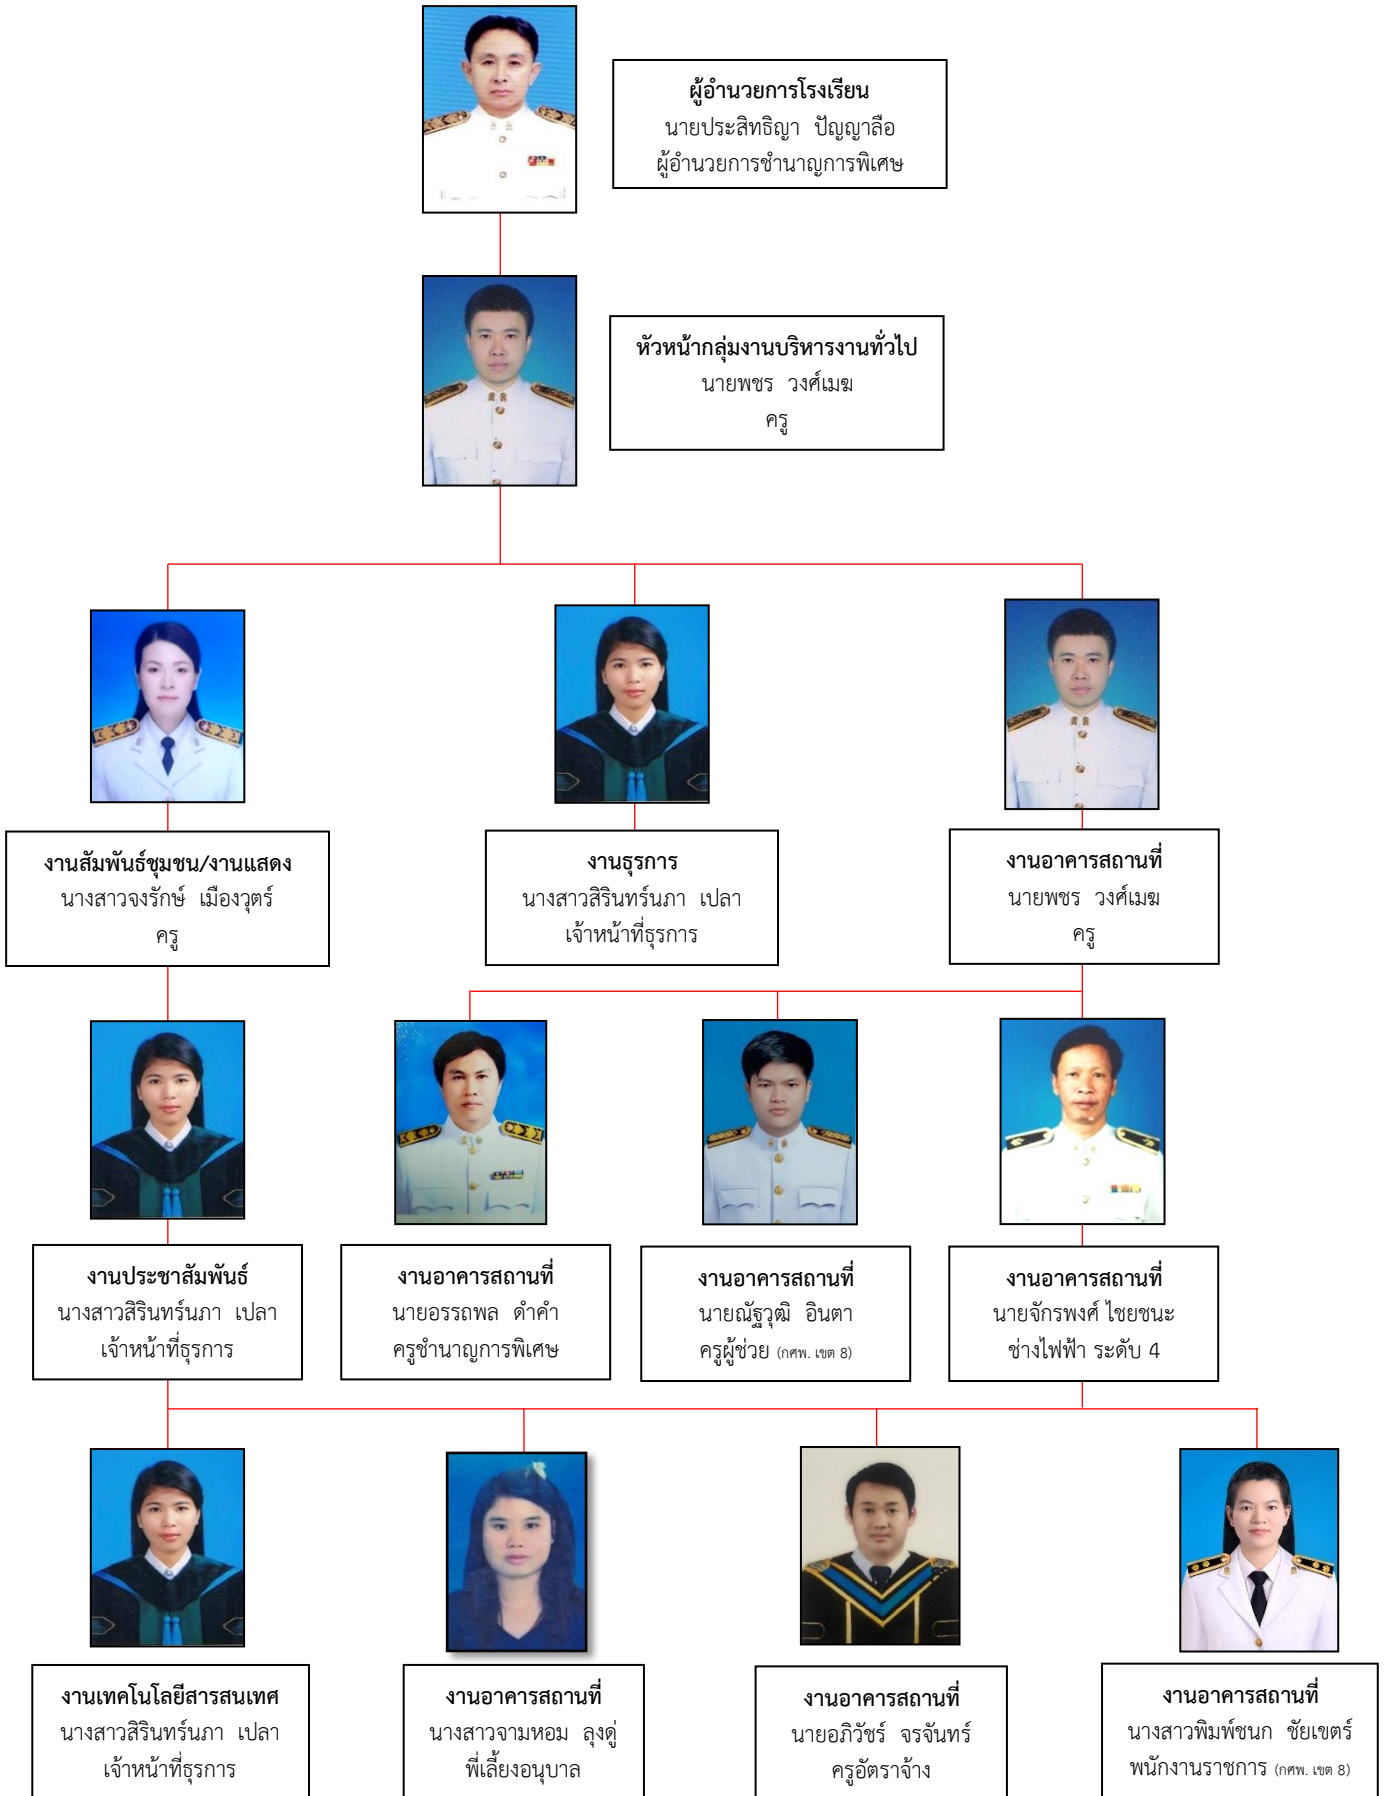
ผู้อำนวยการโรงเรียน
นายประสิทธิญา ปัญญาลือ
ผู้อำนวยการชำนาญการพิเศษ

หัวหน้ากลุ่มงานบริหารงานทั่วไป
นายพชร วงศ์เมฆ
ครู

งานสัมพันธ์ชุมชน/งานแสดง
นางสาวจงรักษ์ เมืองวุตร์
ครู

งานธุรการ
นางสาวสิรินทร์นภา เปลา
เจ้าหน้าที่ธุรการ

งานอาคารสถานที่
นายพชร วงศ์เมฆ
ครู

งานประชาสัมพันธ์
นางสาวสิรินทร์นภา เปลา
เจ้าหน้าที่ธุรการ

งานอาคารสถานที่
นายอรรถพล ดำคำ
ครูชำนาญการพิเศษ

งานอาคารสถานที่
นายณัฐวุฒิ อินตา
ครูผู้ช่วย (กศพ. เขต 8)

งานอาคารสถานที่
นายจักรพงศ์ ไชยชนะ
ช่างไฟฟ้า ระดับ 4

งานเทคโนโลยีสารสนเทศ
นางสาวสิรินทร์นภา เปลา
เจ้าหน้าที่ธุรการ

งานอาคารสถานที่
นางสาวจามหอม ลุงดู่
พี่เลี้ยงอนุบาล

งานอาคารสถานที่
นายอภิวัชร์ จรจันทร์
ครูอัตราจ้าง

งานอาคารสถานที่
นางสาวพิมพ์ชนก ชัยเขตร์
พนักงานราชการ (กศพ. เขต 8)